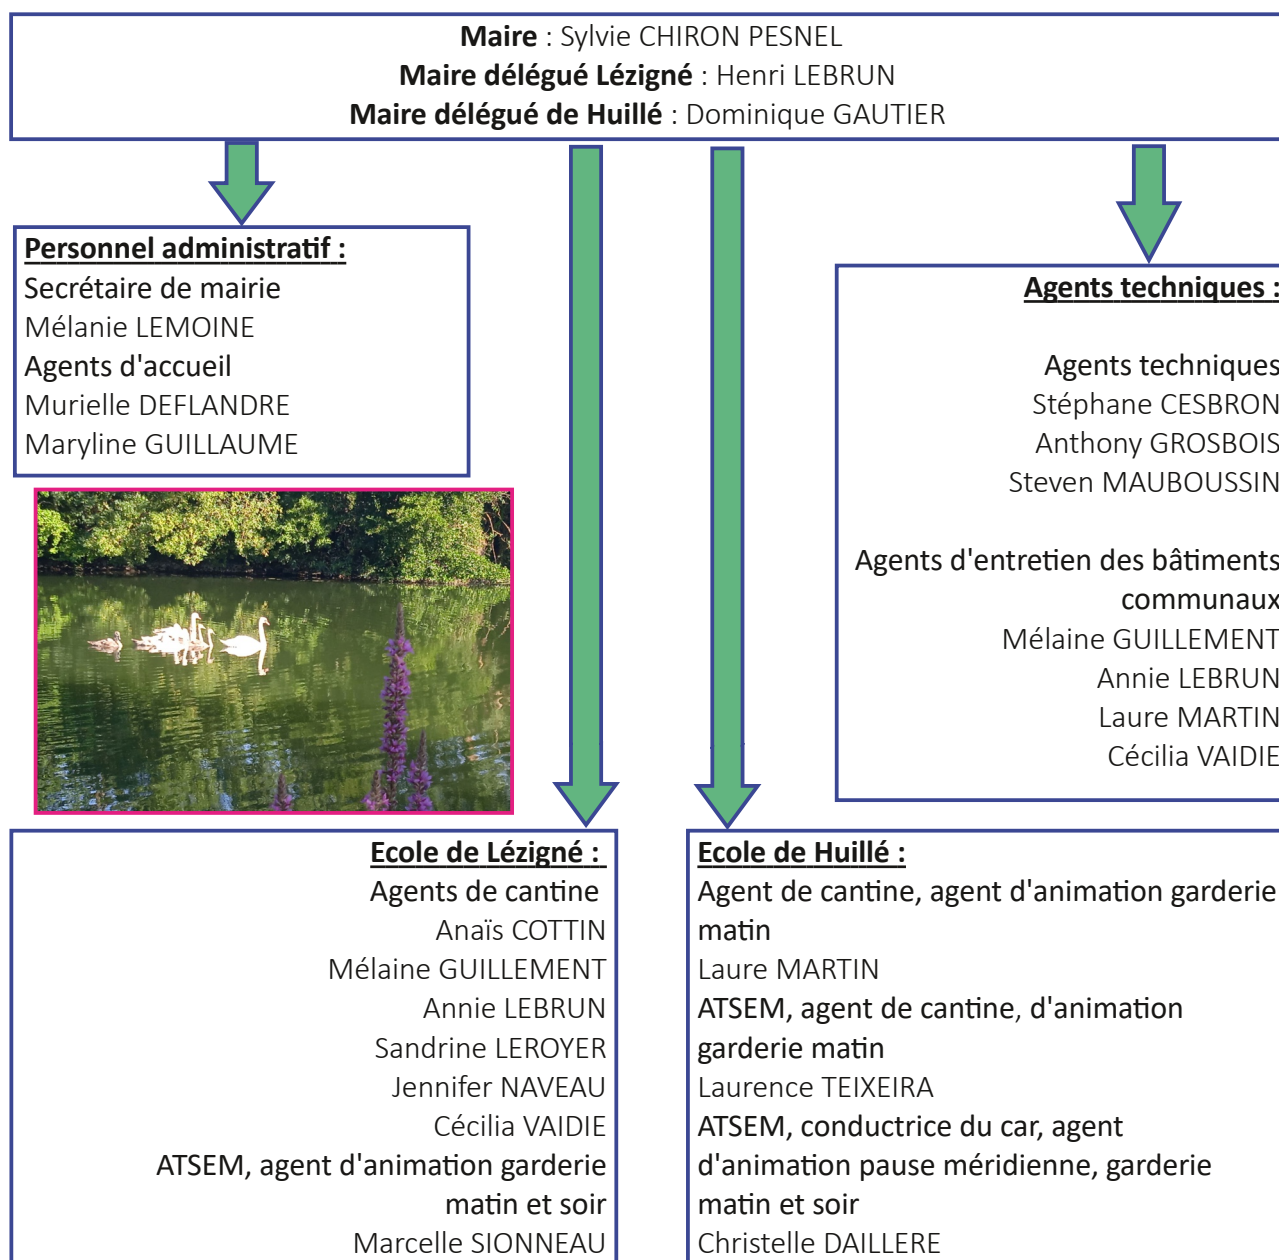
**Maire** : Sylvie CHIRON PESNEL
**Maire délégué Lézigné** : Henri LEBRUN
**Maire délégué de Huillé** : Dominique GAUTIER

**Personnel administratif :**
Secrétaire de mairie
Mélanie LEMOINE
Agents d'accueil
Murielle DEFLANDRE
Maryline GUILLAUME

**Agents techniques :**

Agents techniques
Stéphane CESBRON
Anthony GROSBOIS
Steven MAUBOUSSIN

Agents d'entretien des bâtiments communaux
Mélaine GUILLEMENT
Annie LEBRUN
Laure MARTIN
Cécilia VAIDIE

**Ecole de Lézigné :**
Agents de cantine
Anaïs COTTIN
Mélaine GUILLEMENT
Annie LEBRUN
Sandrine LEROYER
Jennifer NAVEAU
Cécilia VAIDIE
ATSEM, agent d'animation garderie matin et soir
Marcelle SIONNEAU

**Ecole de Huillé :**
Agent de cantine, agent d'animation garderie matin
Laure MARTIN
ATSEM, agent de cantine, d'animation garderie matin
Laurence TEIXEIRA
ATSEM, conductrice du car, agent d'animation pause méridienne, garderie matin et soir
Christelle DAILLERE